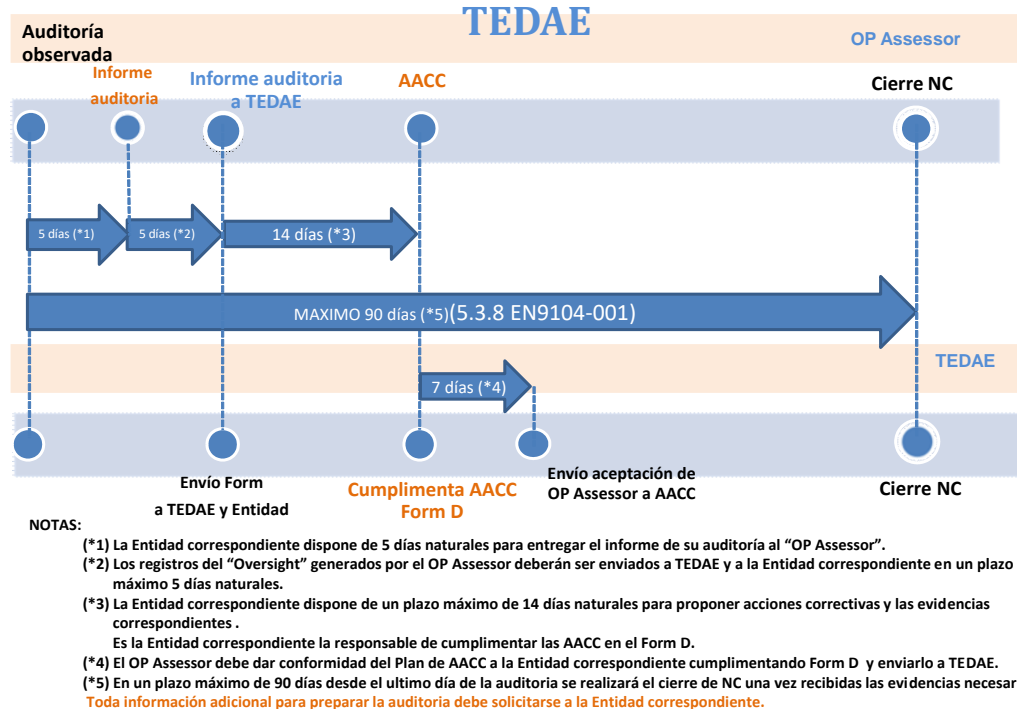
TEDAE

Auditoría observada

OP Assessor

Informe auditoria

Informe auditoria a TEDAE

AACC

Cierre NC

5 días (*1)

5 días (*2)

14 días (*3)

MAXIMO 90 días (*5)(5.3.8 EN9104-001)

TEDAE

7 días (*4)

Envío Form a TEDAE y Entidad

Cumplimenta AACC Form D

Envío aceptación de OP Assessor a AACC

Cierre NC

NOTAS:

(*1) La Entidad correspondiente dispone de 5 días naturales para entregar el informe de su auditoría al “OP Assessor”.

(*2) Los registros del “Oversight” generados por el OP Assessor deberán ser enviados a TEDAE y a la Entidad correspondiente en un plazo máximo 5 días naturales.

(*3) La Entidad correspondiente dispone de un plazo máximo de 14 días naturales para proponer acciones correctivas y las evidencias correspondientes .
Es la Entidad correspondiente la responsable de cumplimentar las AACC en el Form D.

(*4) El OP Assessor debe dar conformidad del Plan de AACC a la Entidad correspondiente cumplimentando Form D y enviarlo a TEDAE.

(*5) En un plazo máximo de 90 días desde el ultimo día de la auditoria se realizará el cierre de NC una vez recibidas las evidencias necesar

Toda información adicional para preparar la auditoria debe solicitarse a la Entidad correspondiente.